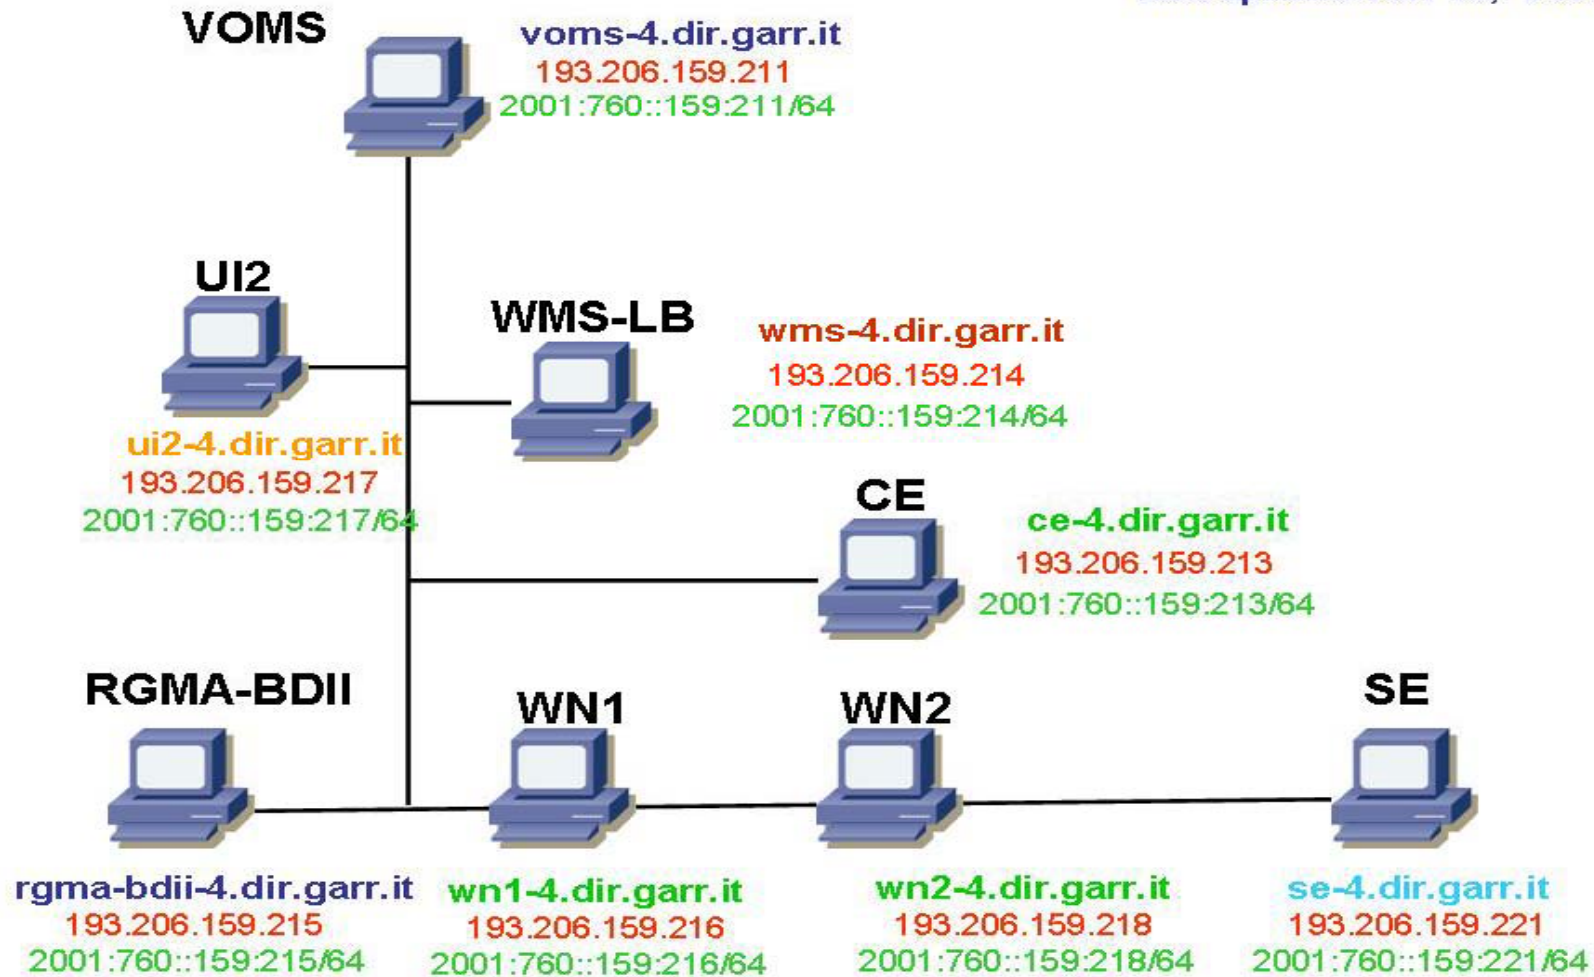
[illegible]

VOMS

voms-4.dir.garr.it
193.206.159.211
2001:760::159:211/64

UI2

WMS-LB

wms-4.dir.garr.it
193.206.159.214
2001:760::159:214/64

ui2-4.dir.garr.it
193.206.159.217
2001:760::159:217/64

CE

ce-4.dir.garr.it
193.206.159.213
2001:760::159:213/64

RGMA-BDII

WN1

WN2

SE

rgma-bdii-4.dir.garr.it
193.206.159.215
2001:760::159:215/64

wn1-4.dir.garr.it
193.206.159.216
2001:760::159:216/64

wn2-4.dir.garr.it
193.206.159.218
2001:760::159:218/64

se-4.dir.garr.it
193.206.159.221
2001:760::159:221/64